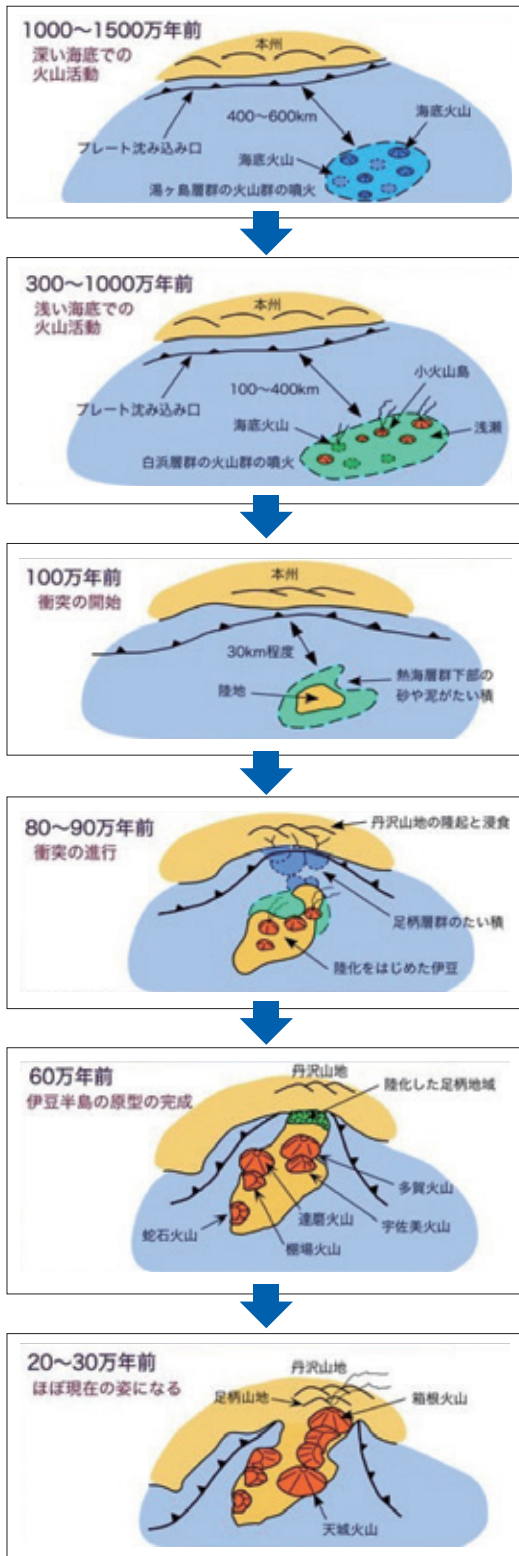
1000〜1500万年前
深い海底での
火山活動

本州
プレート沈み込み口
400〜600km
海底火山
海底火山
湯ヶ島層群の火山群の噴火

300〜1000万年前
浅い海底での
火山活動

本州
プレート沈み込み口
100〜400km
小火山島
海底火山
浅瀬
白浜層群の火山群の噴火

100万年前
衝突の開始

本州
30km程度
陸地
熱海層群下部の
砂や泥がたい積

80〜90万年前
衝突の進行

丹沢山地の隆起と浸食
足柄層群のたい積
陸化をはじめた伊豆

60万年前
伊豆半島の原型の完成

丹沢山地
陸化した足柄地域
多賀火山
蛇石火山
達磨火山
宇佐美火山
棚場火山

20〜30万年前
ほぼ現在の姿になる

丹沢山地
足柄山地
箱根火山
天城火山